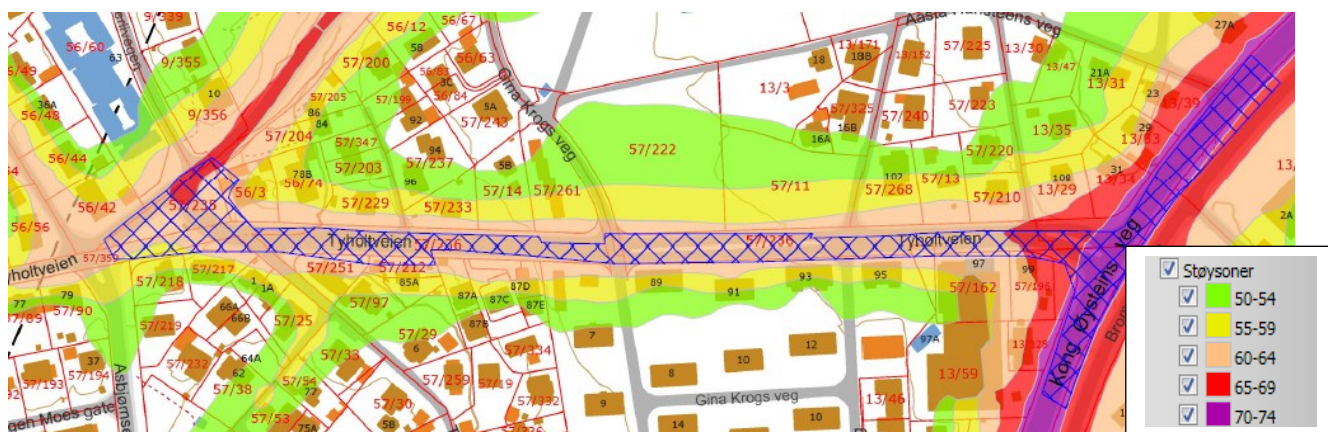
9/339
56/60
63
9/355
10
9/356
56/49
36A
56/48
56/44
56/42
56/56
Tyholtveien
57/359
56/12
58
56/67
56/63
56/83
3C
56/84
56/85
57/200
57/205
86
84
57/199
92
57/204
57/347
57/203
94
57/237
78B
56/74
96
56/3
57/229
57/236
5A
57/243
58
57/14
57/261
57/233
Gina Krogs veg
57/222
57/11
Aasta Hansteens veg
13/171
18
18B
13/152
57/225
13/30
13/3
57/325
16B
16A
57/240
57/223
57/220
57/268
57/13
57/210
102
13/47
21A
13/31
23
13/39
27A
13/35
25
13/33
108
13/29
31
13/34
2A
Tyholtveien
57/236
57/236
Tyholtveien
57/217
57/251
57/212
57/218
1
1A
85A
77
79
57/89
57/90
57/97
87A
87C
87D
87E
87B
57/219
66A
66B
57/25
57/232
64A
62
57/33
57/29
6
57/334
7
89
91
93
95
97
99
57/162
57/196
12
10
8
Gina Krogs veg
9
14
10
97A
13/128
13/59
13/46
37
57/194
57/193
57/38
57/54
77
57/53
75A
57/30
5B
57/259
57/19
57/332
57/226
Asbjørnse
geh Moes gate
Kong Øysteins veg
Bro
Støysoner
50-54
55-59
60-64
65-69
70-74